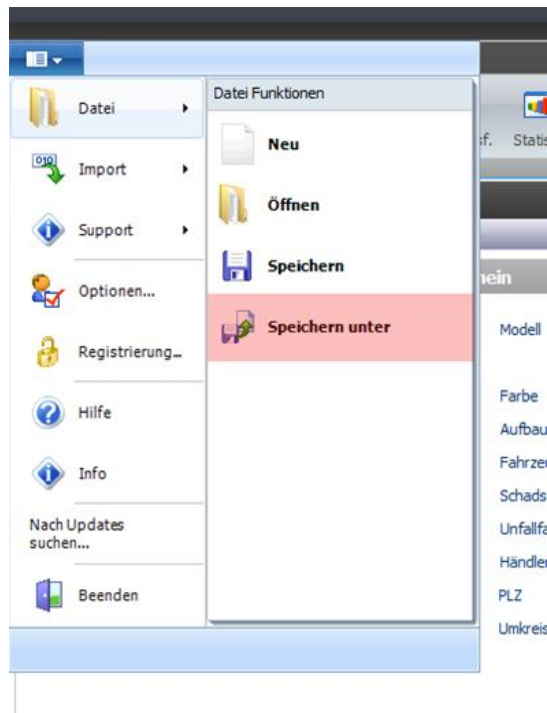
Datei
Import
Support
Optionen...
Registrierung...
Hilfe
Info
Nach Updates suchen...
Beenden

Datei Funktionen
Neu
Öffnen
Speichern
Speichern unter

f.
Statis
nein
Modell
Farbe
Aufbau
Fahrze
Schads
Unfallf
Händle
PLZ
Umkreis